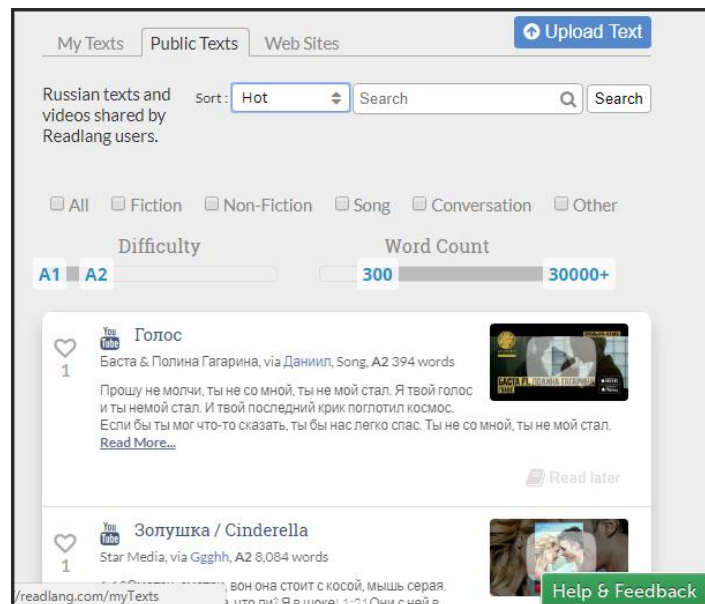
My Texts | Public Texts | Web Sites

Upload Text

Russian texts and videos shared by Readlang users.

Sort: Hot

Search

Search

All Fiction Non-Fiction Song Conversation Other

Difficulty

A1 A2

Word Count

300 30000+

1

You Tube

Голос

Баста & Полина Гагарина, via Даниил, Song, A2 394 words

Прошу не молчи, ты не со мной, ты не мой стал. Я твой голос и ты немой стал. И твой последний крик поглотил космос. Если бы ты мог что-то сказать, ты бы нас легко спас. Ты не со мной, ты не мой стал.

Read More...

БАСТА ft. ПОЛИНА ГАГАРИНА

Read later

1

You Tube

Золушка / Cinderella

Star Media, via Ggghh, A2 8,084 words

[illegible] вон она стоит с косой, мышь серая. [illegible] что ли? Я в шоке! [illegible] Они с ней в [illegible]

/readlang.com/myTexts

Help & Feedback